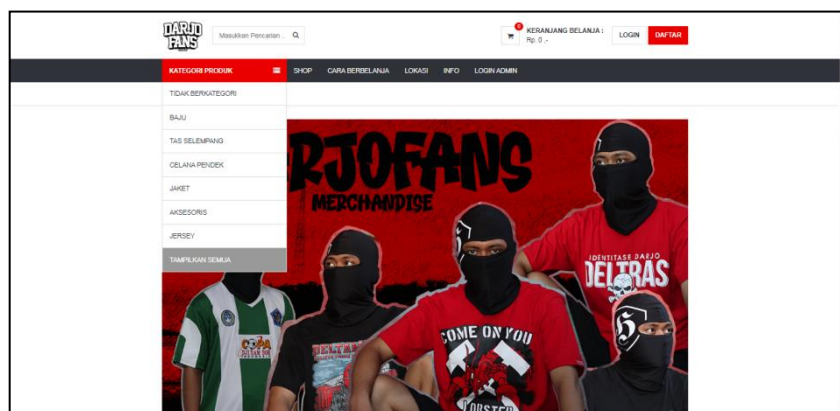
DARJO FANS

Masukkan Pencarian... Q

0

KERANJANG BELANJA : Rp. 0 ,-

LOGIN

DAFTAR

KATEGORI PRODUK

SHOP

CARA BERBELANJA

LOKASI

INFO

LOGIN ADMIN

TIDAK BERKATEGORI

BAJU

TAS SELEMPANG

CELANA PENDEK

JAKET

AKSESORIS

JERSEY

TAMPILKAN SEMUA

RJOFANS

MERCHANDISE

IDENTITASE DARJO

DELTRAS

COME ON YOU

DELTRAS

COPA

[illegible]STER